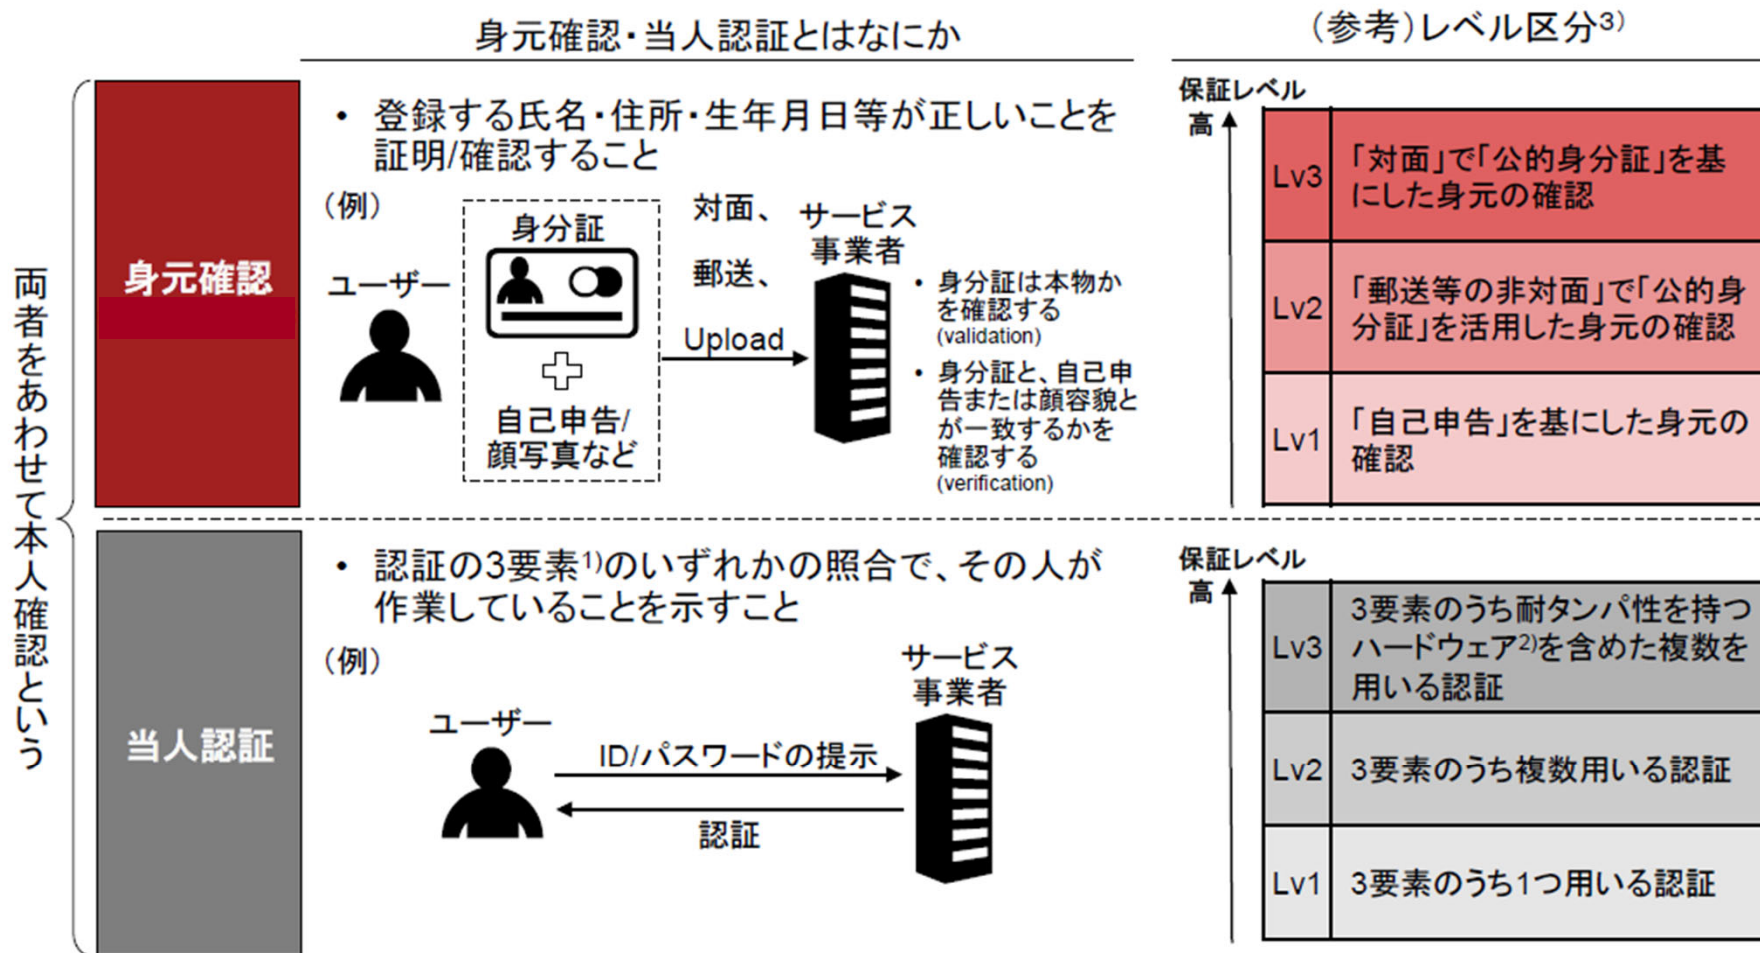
身元確認・当人認証とはなにか

（参考）レベル区分$^{3)}$

両者をあわせて本人確認という

身元確認

• 登録する氏名・住所・生年月日等が正しいことを証明/確認すること

（例）

ユーザー

身分証

自己申告/顔写真など

対面、

郵送、

Upload

サービス事業者

• 身分証は本物かを確認する (validation)

• 身分証と、自己申告または顔容貌とが一致するかを確認する (verification)

保証レベル

高

| | |
|---|---|
| Lv3 | 「対面」で「公的身分証」を基にした身元の確認 |
| Lv2 | 「郵送等の非対面」で「公的身分証」を活用した身元の確認 |
| Lv1 | 「自己申告」を基にした身元の確認 |

当人認証

• 認証の3要素$^{1)}$のいずれかの照合で、その人が作業していることを示すこと

（例）

ユーザー

ID/パスワードの提示

認証

サービス事業者

保証レベル

高

| | |
|---|---|
| Lv3 | 3要素のうち耐タンパ性を持つハードウェア$^{2)}$を含めた複数を用いる認証 |
| Lv2 | 3要素のうち複数用いる認証 |
| Lv1 | 3要素のうち1つ用いる認証 |